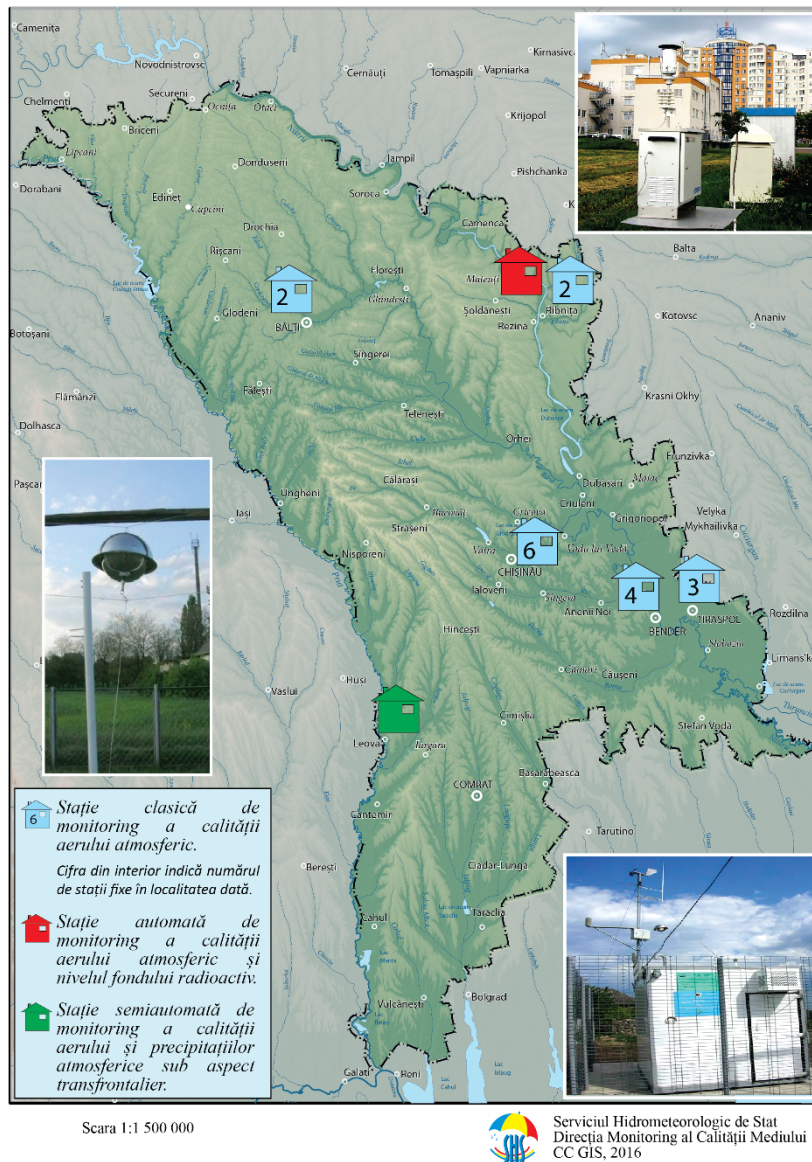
Camenița
Novodnistrovsc
Cernăuți
Tomașpil
Vapniarka
Kirnasivc
Chelmenți
Secureni
Ocnița
Otaci
Krijopol
Briceni
Lipcani
Dondușeni
Iampil
Pishchanka
Dorabani
Edineț
Cupcini
Soroca
Camenca
Drochia
Balta
Rîșcani
Florești
Maiuri
2
2
Glodeni
Ghindești
Șoldănești
Rîbnița
Kotovsc
Ananiv
Botoșani
BĂLȚI
Rezina
Sîngerei
Fălești
Krasni Okhy
Flămânzi
Telenești
Dolhasca
Orhei
Frunzivka
Pașcani
Călărași
Dubăsari
Ungheni
Criuleni
Velyka
Iași
Strășeni
Grigoriopol
Mykhailivka
Bucovăț
Cricova
6
Nisporeni
Vatra
Vadul lui Vodă
3
CHIȘINĂU
Ialoveni
Sîngera
4
Anenii Noi
TIRASPOL
BENDER
Rozdilna
Hîncești
Slobozia
Limansk
Căușeni
Vaslui
Huși
Cimișlia
Ștefan Vodă
Leova
Basarabeasca
COMRAT
Cantemir
Tarutino
Berești
Ciadîr-Lunga
Taraclia
Cahul
Vulcănești
Bolgrad
Galați
Reni

Stație clasică de monitoring a calității aerului atmosferic.
Cifra din interior indică numărul de stații fixe în localitatea dată.

Stație automată de monitoring a calității aerului atmosferic și nivelul fondului radioactiv.

Stație semiautomată de monitoring a calității aerului și precipitațiilor atmosferice sub aspect transfrontalier.

Scara 1:1 500 000

Serviciul Hidrometeorologic de Stat
Direcția Monitoring al Calității Mediului
CC GIS, 2016